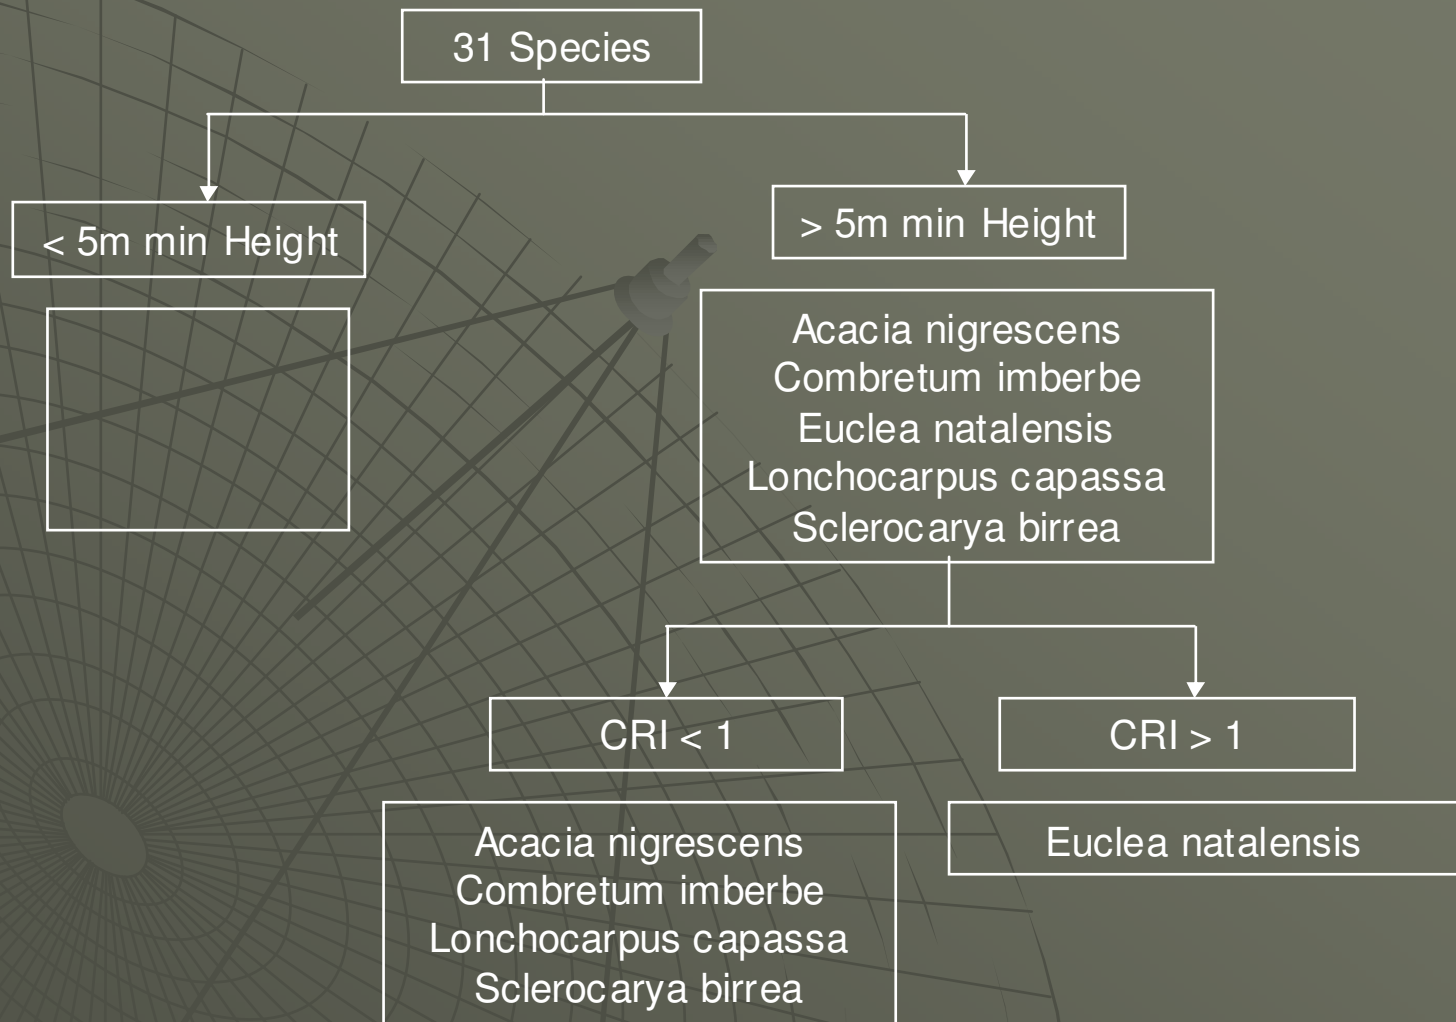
31 Species

< 5m min Height

> 5m min Height

Acacia nigrescens
Combretum imberbe
Euclea natalensis
Lonchocarpus capassa
Sclerocarya birrea

CRI < 1

CRI > 1

Acacia nigrescens
Combretum imberbe
Lonchocarpus capassa
Sclerocarya birrea

Euclea natalensis